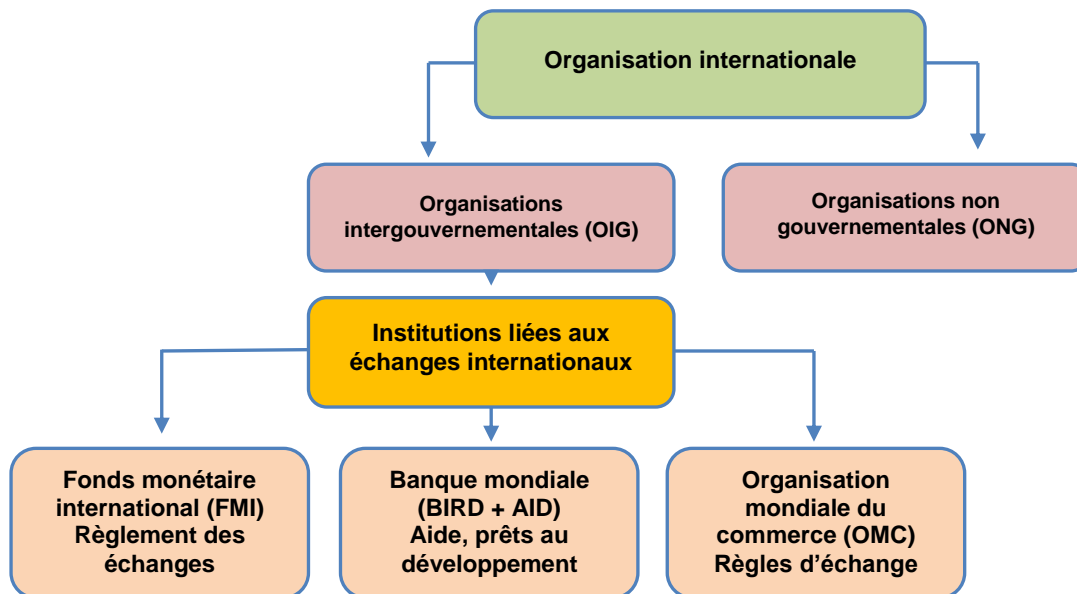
Organisation internationale

Organisations intergouvernementales (OIG)

Organisations non gouvernementales (ONG)

Institutions liées aux échanges internationaux

Fonds monétaire international (FMI)
Règlement des échanges

Banque mondiale (BIRD + AID)
Aide, prêts au développement

Organisation mondiale du commerce (OMC)
Règles d'échange